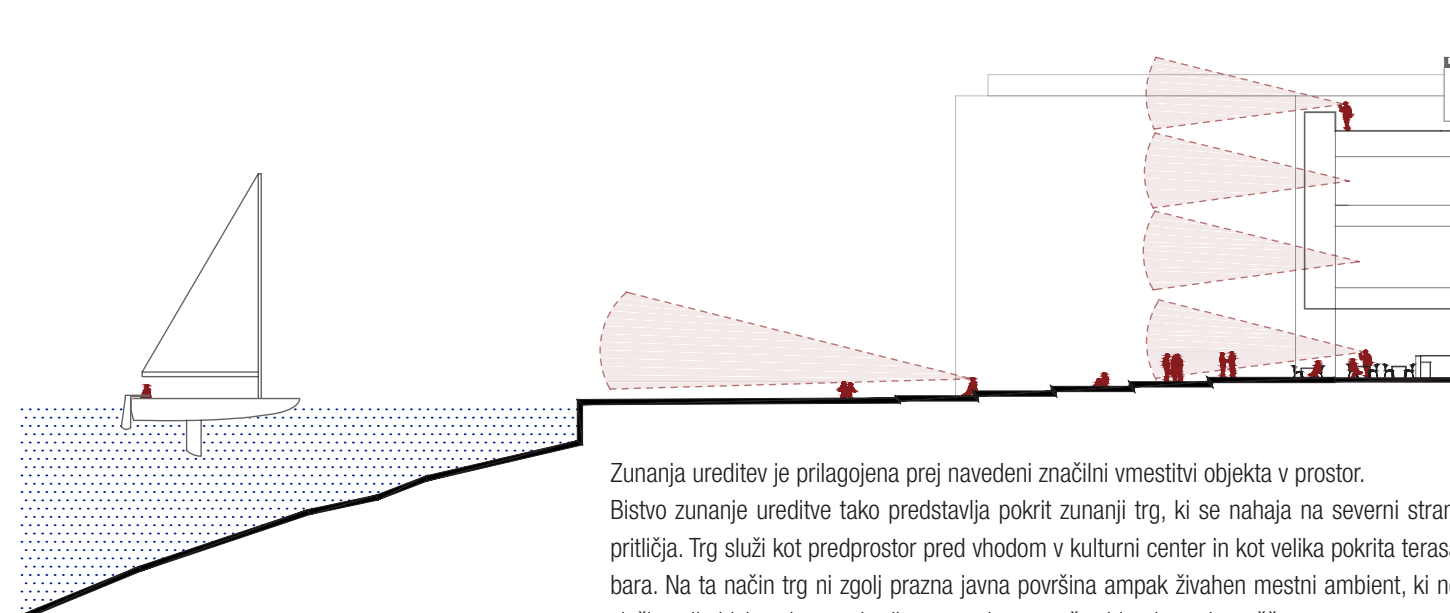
Zunanja ureditev je prilagojena prej navedeni značilni vmestitvi objekta v prostor.
Bistvo zunanje ureditve tako predstavlja pokrit zunanji trg, ki se nahaja na severni stran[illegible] pritličja. Trg služi kot predprostor pred vhodom v kulturni center in kot velika pokrita teras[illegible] bara. Na ta način trg ni zgolj prazna javna površina ampak živahen mestni ambient, ki n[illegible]
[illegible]